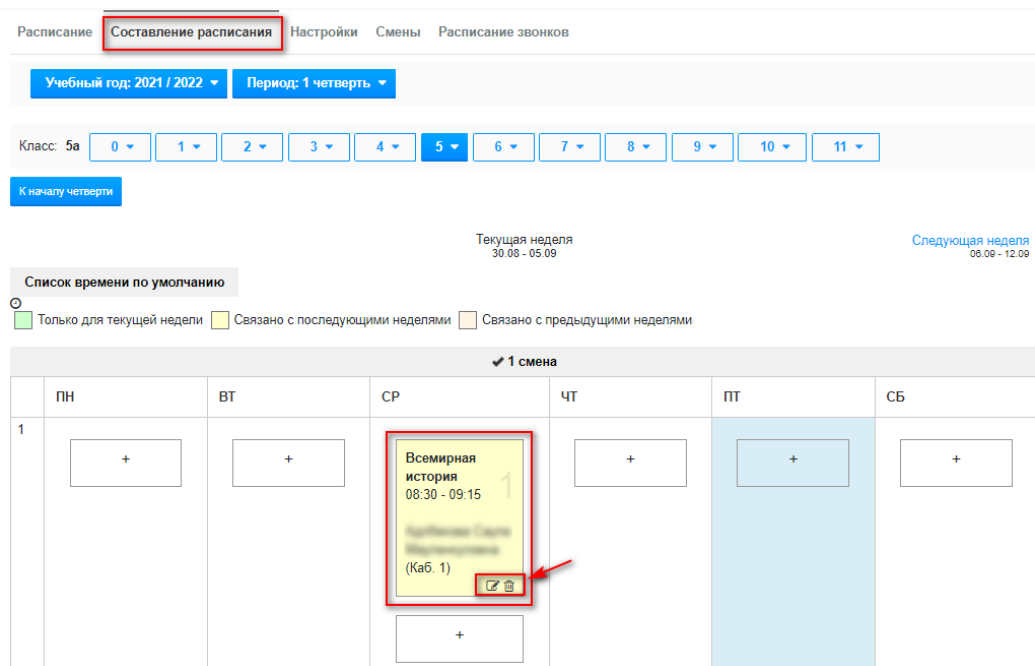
Расписание Составление расписания Настройки Смены Расписание звонков

Учебный год: 2021 / 2022 ▾ Период: 1 четверть ▾

Класс: 5а 0 ▾ 1 ▾ 2 ▾ 3 ▾ 4 ▾ 5 ▾ 6 ▾ 7 ▾ 8 ▾ 9 ▾ 10 ▾ 11 ▾

К началу четверти

Текущая неделя
30.08 - 05.09

Следующая неделя
06.09 - 12.09

Список времени по умолчанию

Только для текущей недели Связано с последующими неделями Связано с предыдущими неделями

✔ 1 смена

| | ПН | ВТ | СР | ЧТ | ПТ | СБ |
|---|---|---|---|---|---|---|
| 1 | + | + | Всемирная история 08:30 - 09:15 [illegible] (Каб. 1) 1 + | + | + | + |